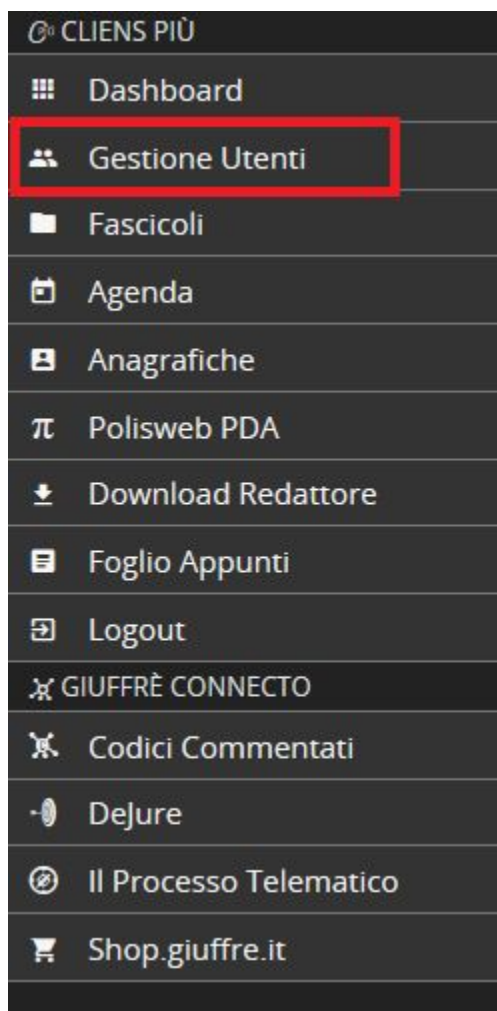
CLIENS PIÙ
Dashboard
Gestione Utenti
Fascicoli
Agenda
Anagrafiche
π Polisweb PDA
Download Redattore
Foglio Appunti
Logout
GIUFFRÈ CONNECTO
Codici Commentati
DeJure
Il Processo Telematico
Shop.giuffre.it